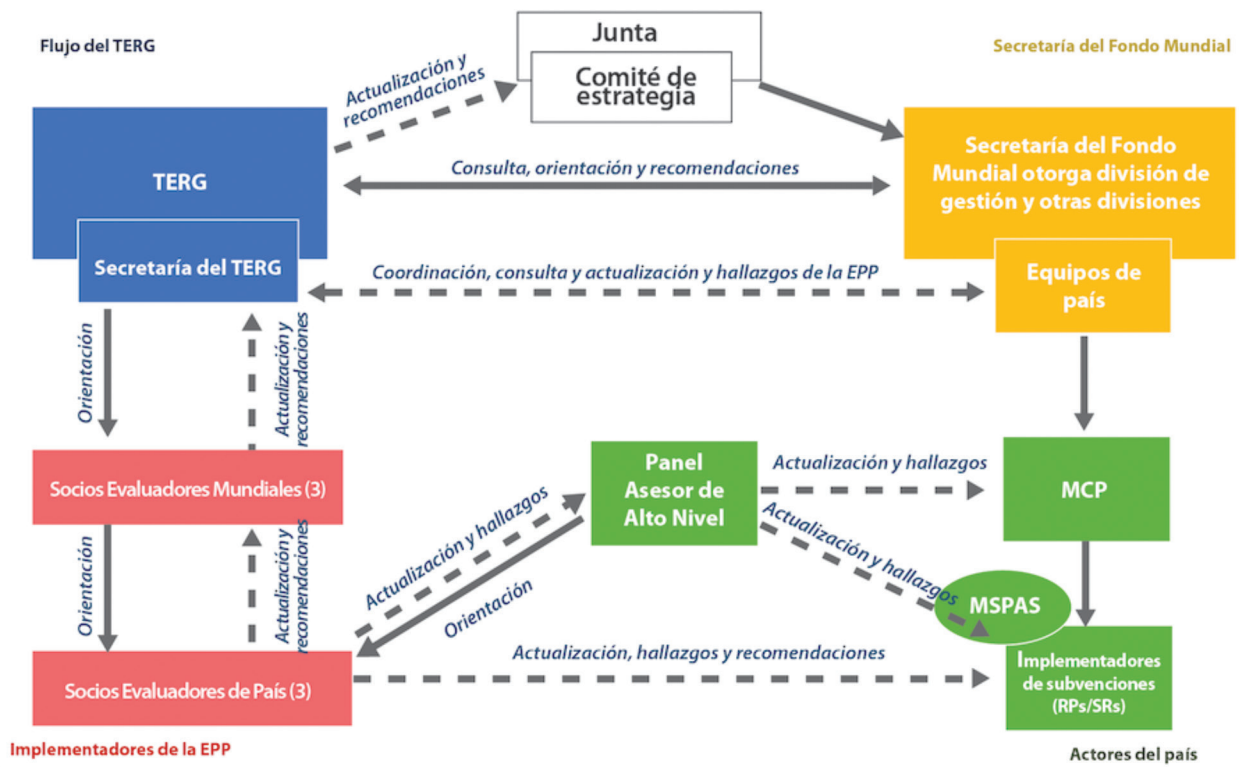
Flujo del TERG

Junta

Comité de estrategia

Secretaría del Fondo Mundial

Actualización y recomendaciones

TERG

Secretaría del TERG

Consulta, orientación y recomendaciones

Secretaría del Fondo Mundial otorga división de gestión y otras divisiones

Coordinación, consulta y actualización y hallazgos de la EPP

Equipos de país

Orientación

Actualización y recomendaciones

Socios Evaluadores Mundiales (3)

Panel Asesor de Alto Nivel

Actualización y hallazgos

MCP

Actualización y hallazgos

Actualización y hallazgos

Orientación

Actualización y recomendaciones

Orientación

MSPAS

Actualización, hallazgos y recomendaciones

Socios Evaluadores de País (3)

Implementadores de subvenciones (RPs/SRs)

Implementadores de la EPP

Actores del país